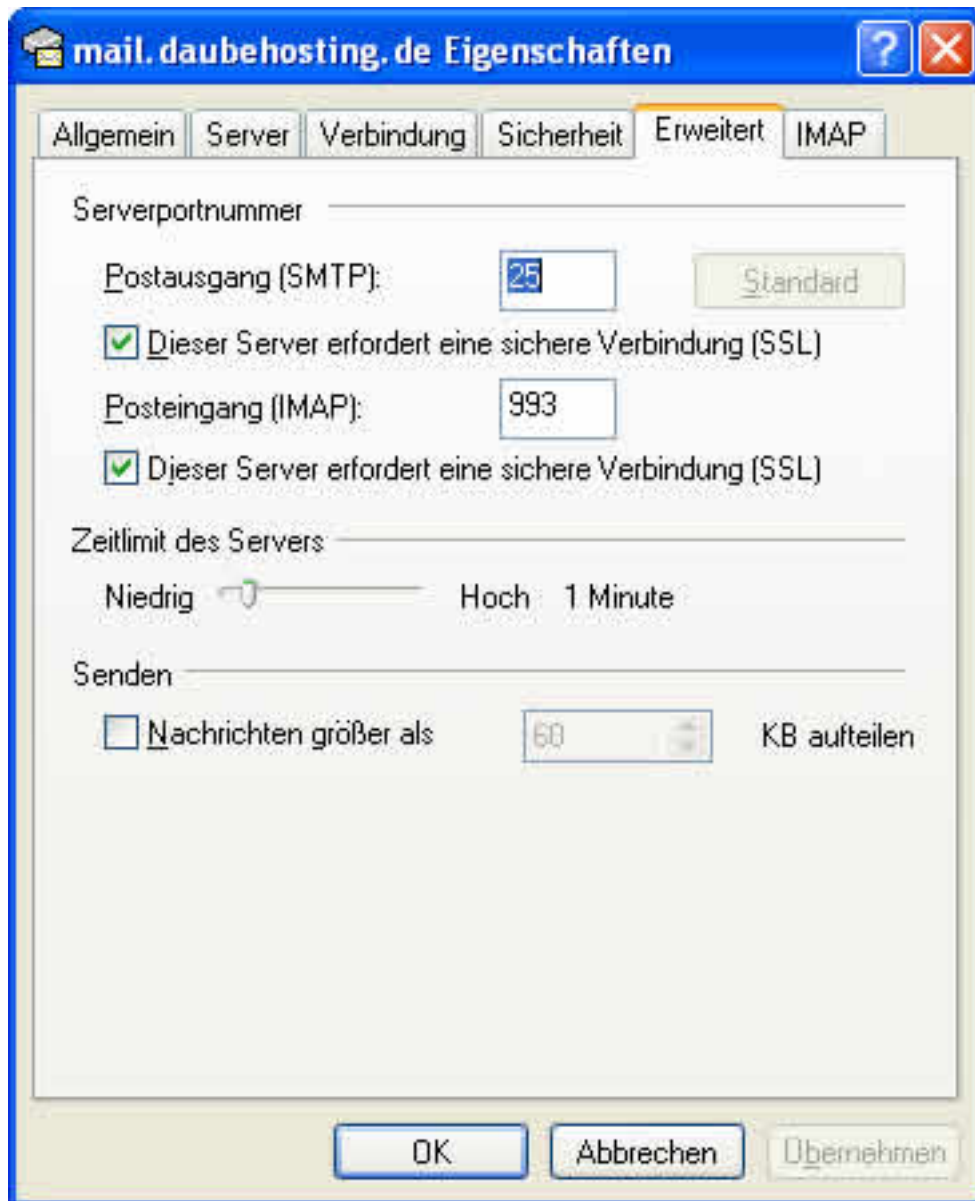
mail. daubehosting. de Eigenschaften

? X

Allgemein | Server | Verbindung | Sicherheit | Erweitert | IMAP

Serverportnummer

Postausgang (SMTP): 25 Standard

Dieser Server erfordert eine sichere Verbindung (SSL)

Posteingang (IMAP): 993

Dieser Server erfordert eine sichere Verbindung (SSL)

Zeitlimit des Servers

Niedrig Hoch 1 Minute

Senden

Nachrichten größer als 60 KB aufteilen

OK Abbrechen Übernehmen